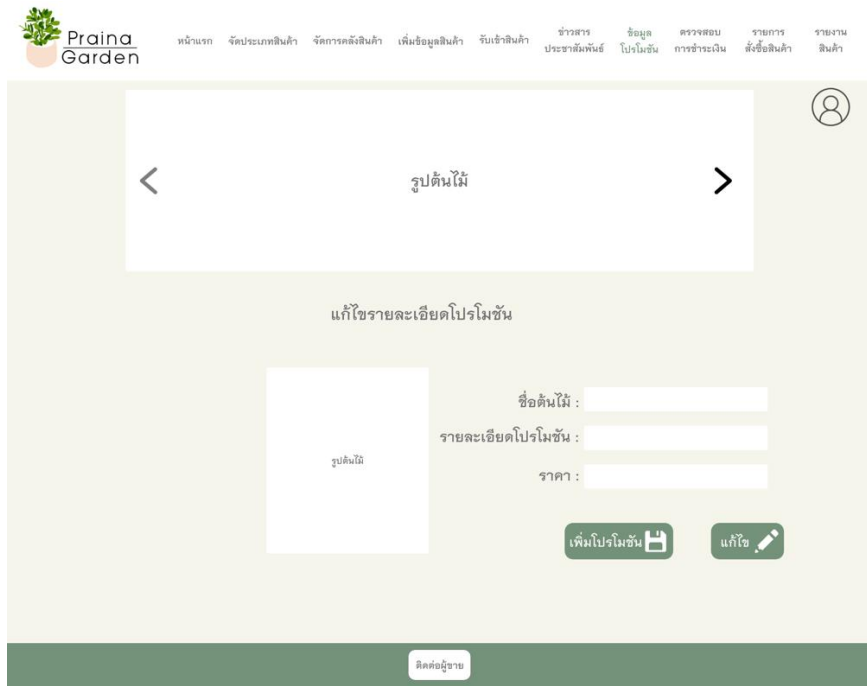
Praina Garden

หน้าแรก จัดประเภทสินค้า จัดการคลังสินค้า เพิ่มข้อมูลสินค้า รับเข้าสินค้า ข่าวสารประชาสัมพันธ์ ข้อมูลโปรโมชัน ตรวจสอบการชำระเงิน รายการสั่งซื้อสินค้า รายงานสินค้า

<

รูปต้นไม้

>

แก้ไขรายละเอียดโปรโมชัน

รูปต้นไม้

ชื่อต้นไม้ :

รายละเอียดโปรโมชัน :

ราคา :

เพิ่มโปรโมชัน

แก้ไข

ติดต่อผู้ขาย